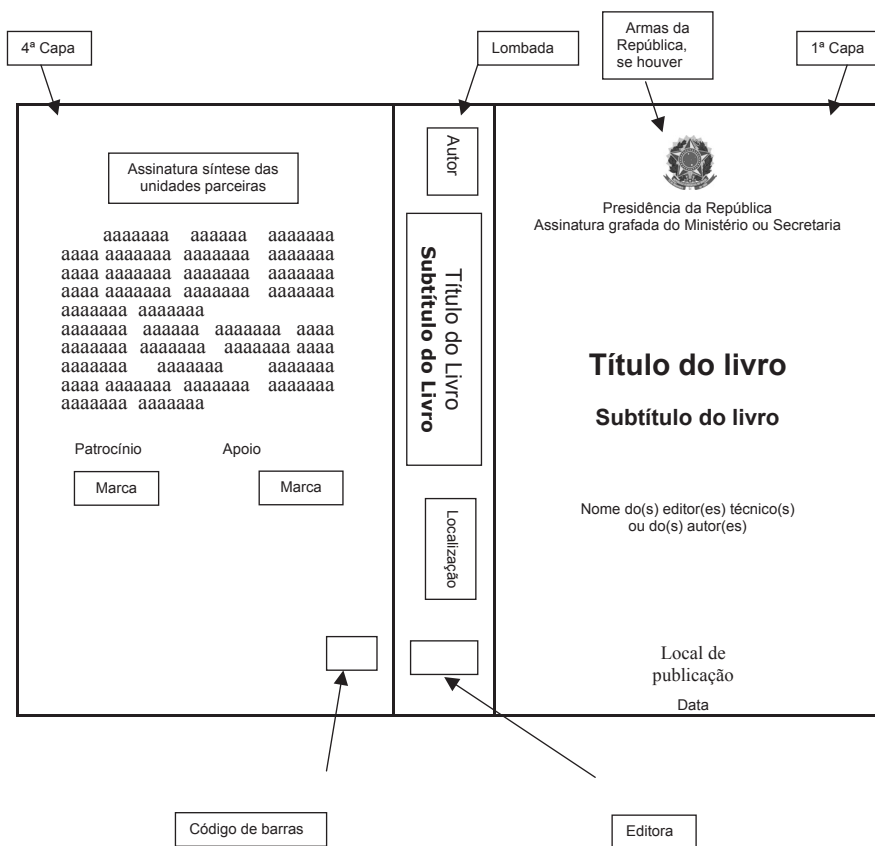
4ª Capa

Lombada

Armas da República, se houver

1ª Capa

Assinatura síntese das unidades parceiras

aaaaaaa aaaaaa aaaaaaa aaaa aaaaaaa aaaaaaa aaaaaaa aaaa aaaaaaa aaaaaaa aaaaaaa aaaa aaaaaaa aaaaaaa aaaaaaa aaaaaaa aaaaaaa aaaaaaa aaaaaa aaaaaaa aaaa aaaaaaa aaaaaaa aaaaaaa aaaa aaaaaaa aaaaaaa aaaaaaa aaaa aaaaaaa aaaaaaa aaaaaaa aaaaaaa aaaaaaa

Patrocínio

Apoio

Marca

Marca

Autor

Título do Livro
Subtítulo do Livro

Localização

Presidência da República
Assinatura grafada do Ministério ou Secretaria

Título do livro

Subtítulo do livro

Nome do(s) editor(es) técnico(s) ou do(s) autor(es)

Local de publicação

Data

Código de barras

Editora